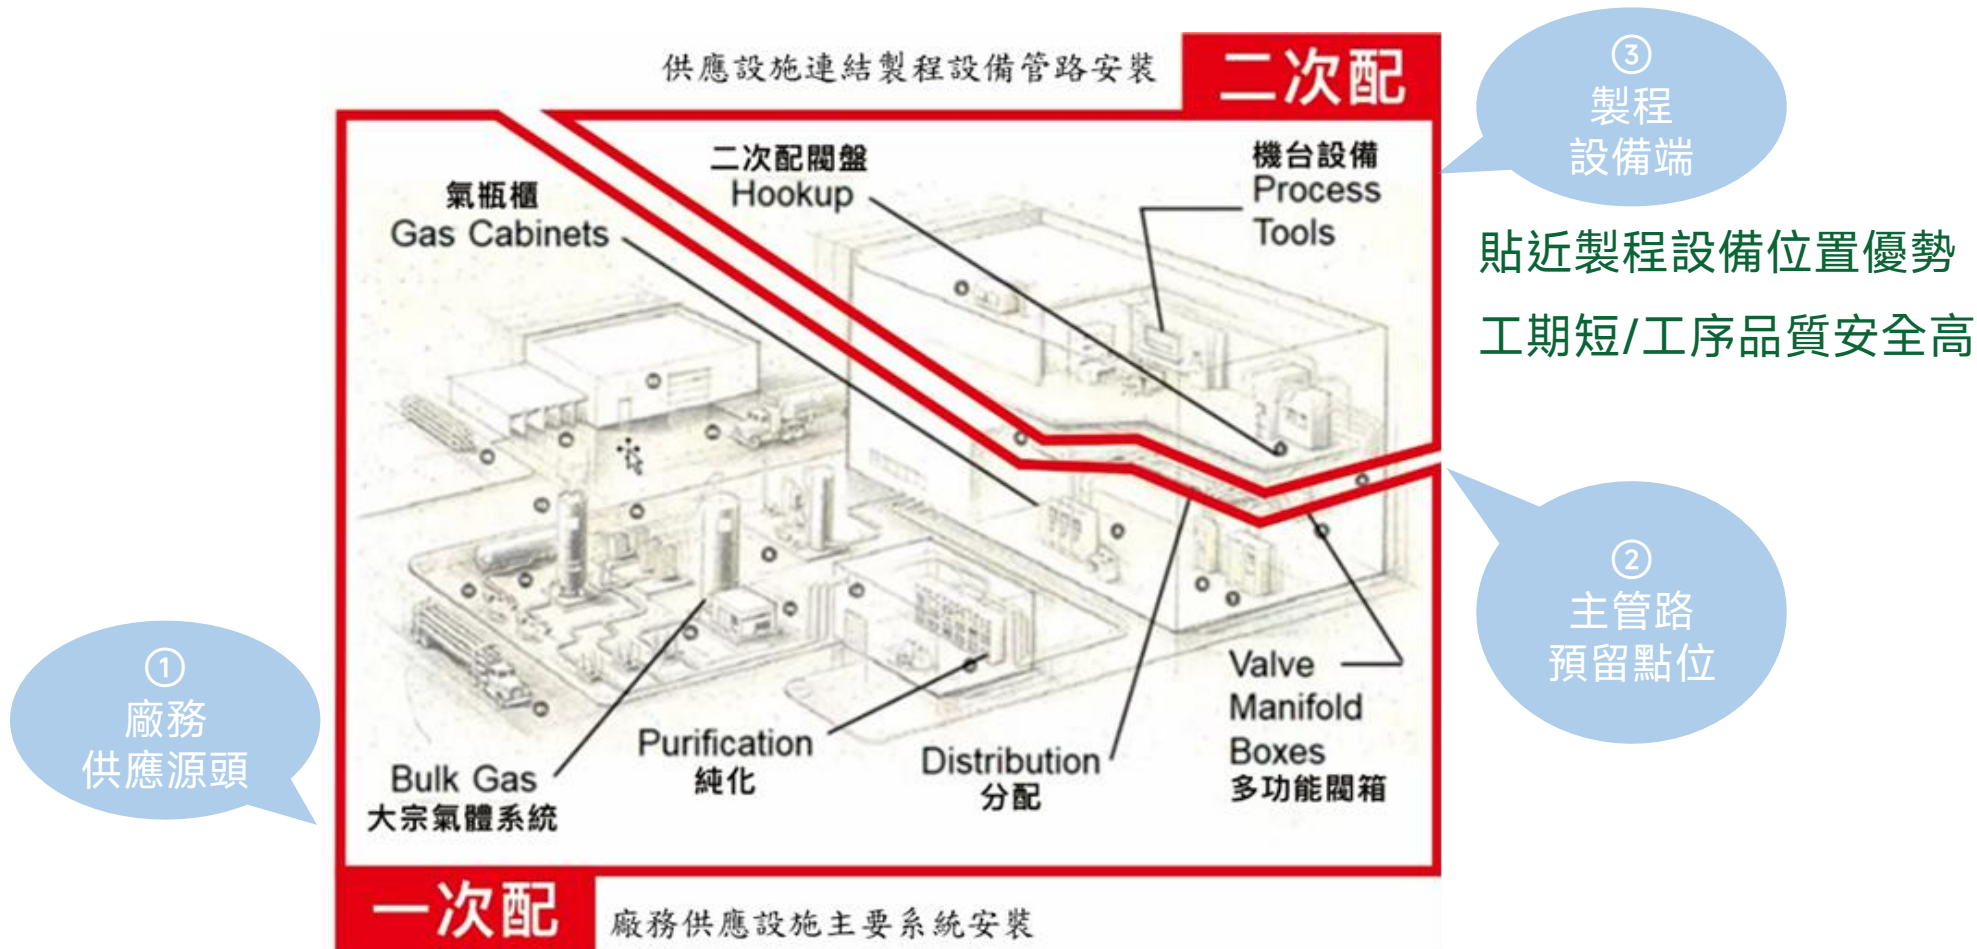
供應設施連結製程設備管路安裝

二次配

③
製程
設備端

貼近製程設備位置優勢

工期短/工序品質安全高

二次配閥盤
Hookup

機台設備
Process
Tools

氣瓶櫃
Gas Cabinets

②
主管路
預留點位

①
廠務
供應源頭

Valve
Manifold
Boxes
多功能閥箱

Purification
純化

Distribution
分配

Bulk Gas
大宗氣體系統

一次配

廠務供應設施主要系統安裝